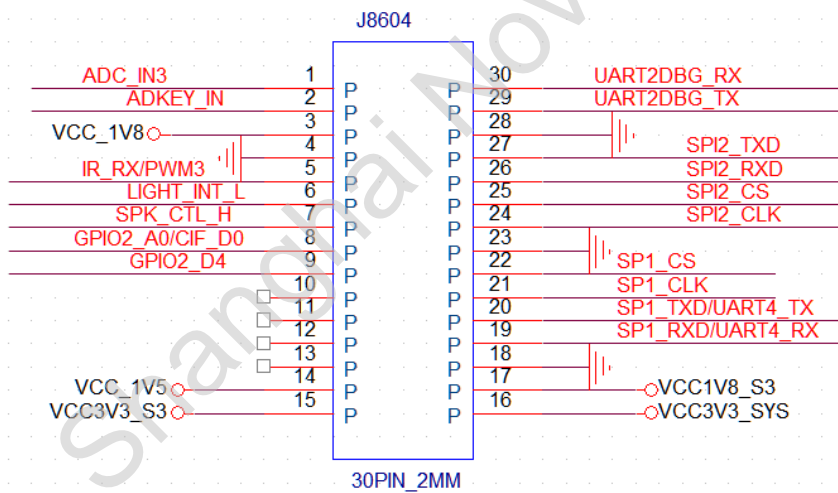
J8604

ADC_IN3 1 P
ADKEY_IN 2 P
VCC_1V8 3 P
4 P
IR_RX/PWM3 5 P
LIGHT_INT_L 6 P
SPK_CTL_H 7 P
GPIO2_A0/CIF_D0 8 P
GPIO2_D4 9 P
10 P
11 P
12 P
13 P
14 P
VCC_1V5 15 P
VCC3V3_S3 P

P 30 UART2DBG_RX
P 29 UART2DBG_TX
P 28
P 27 SPI2_TXD
P 26 SPI2_RXD
P 25 SPI2_CS
P 24 SPI2_CLK
P 23
P 22 SP1_CS
P 21 SP1_CLK
P 20 SP1_TXD/UART4_TX
P 19 SP1_RXD/UART4_RX
P 18
P 17 VCC1V8_S3
P 16 VCC3V3_SYS

30PIN_2MM

Shanghai Nov